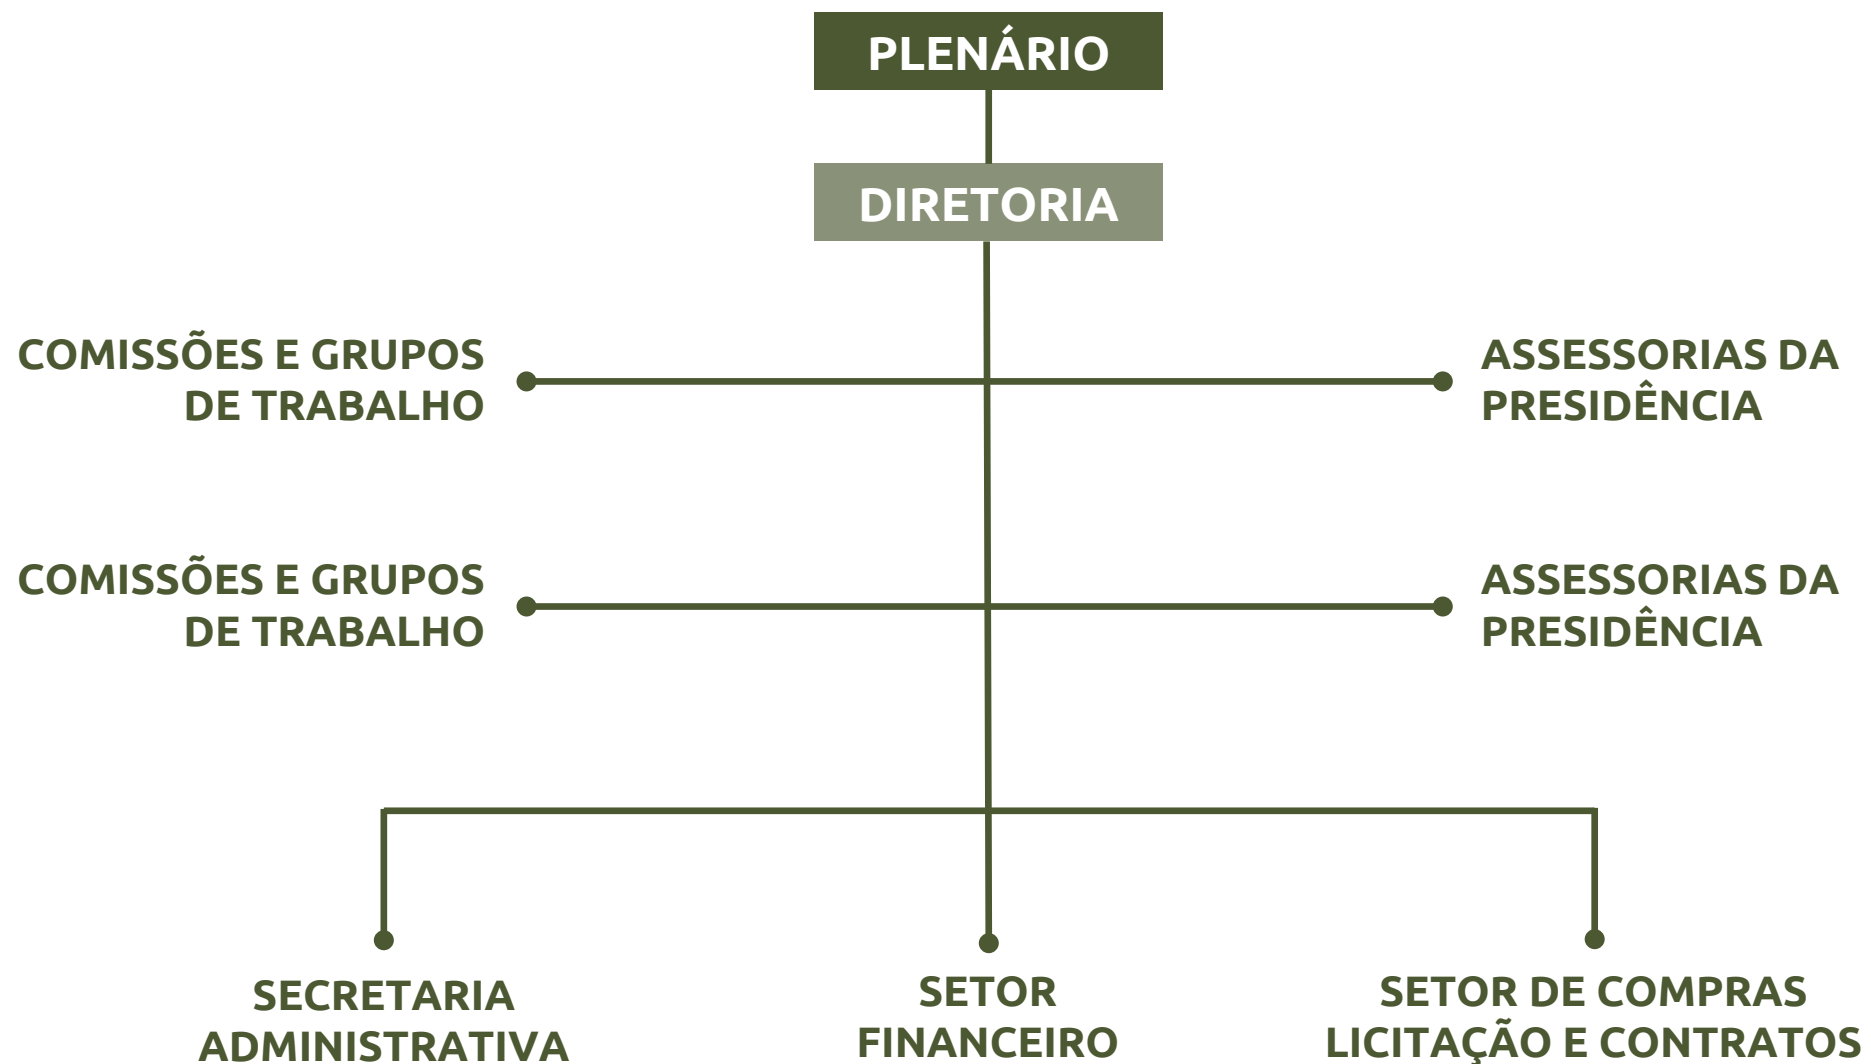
PLENÁRIO

DIRETORIA

COMISSÕES E GRUPOS DE TRABALHO

ASSESSORIAS DA PRESIDÊNCIA

COMISSÕES E GRUPOS DE TRABALHO

ASSESSORIAS DA PRESIDÊNCIA

SECRETARIA ADMINISTRATIVA

SETOR FINANCEIRO

SETOR DE COMPRAS LICITAÇÃO E CONTRATOS